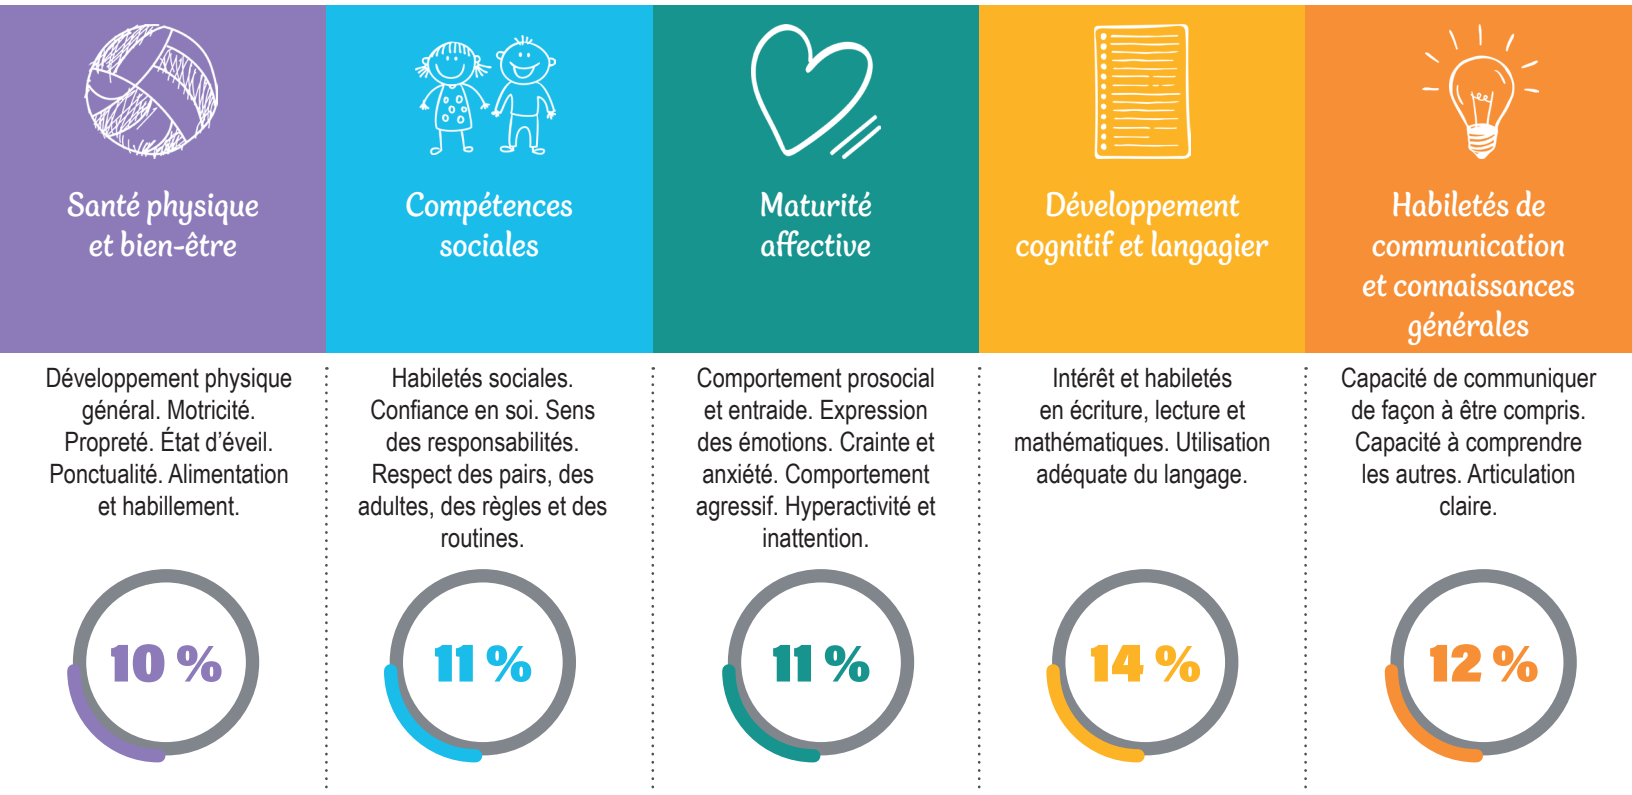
Santé physique et bien-être

Développement physique général. Motricité. Propreté. État d'éveil. Ponctualité. Alimentation et habillement.

10 %

Compétences sociales

Habiletés sociales. Confiance en soi. Sens des responsabilités. Respect des pairs, des adultes, des règles et des routines.

11 %

Maturité affective

Comportement prosocial et entraide. Expression des émotions. Crainte et anxiété. Comportement agressif. Hyperactivité et inattention.

11 %

Développement cognitif et langagier

Intérêt et habiletés en écriture, lecture et mathématiques. Utilisation adéquate du langage.

14 %

Habiletés de communication et connaissances générales

Capacité de communiquer de façon à être compris. Capacité à comprendre les autres. Articulation claire.

12 %